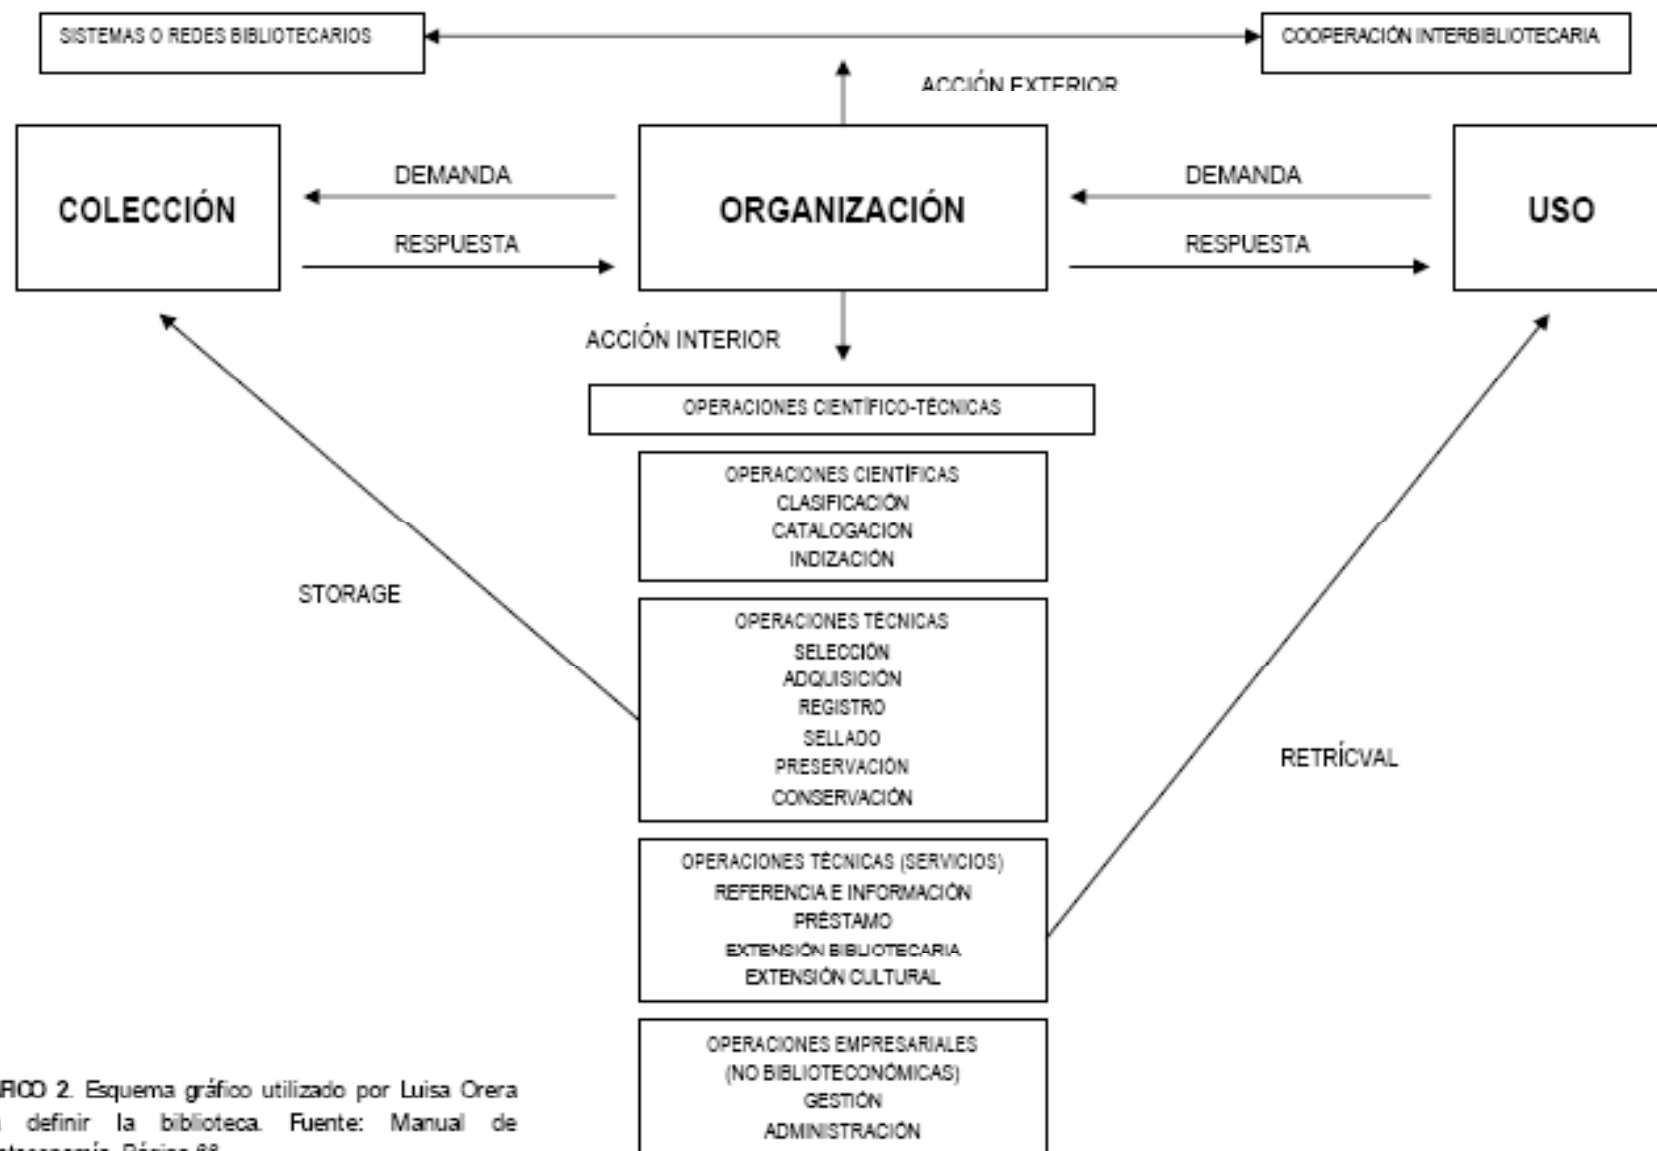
SISTEMAS O REDES BIBLIOTECARIOS

COOPERACIÓN INTERBIBLIOTECARIA

ACCIÓN EXTERIOR

COLECCIÓN

DEMANDA

RESPUESTA

ORGANIZACIÓN

DEMANDA

RESPUESTA

USO

ACCIÓN INTERIOR

OPERACIONES CIENTÍFICO-TÉCNICAS

OPERACIONES CIENTÍFICAS
CLASIFICACIÓN
CATALOGACION
INDIZACIÓN

STORAGE

OPERACIONES TÉCNICAS
SELECCIÓN
ADQUISICIÓN
REGISTRO
SELLADO
PRESERVACIÓN
CONSERVACIÓN

RETRÍCVAL

OPERACIONES TÉCNICAS (SERVICIOS)
REFERENCIA E INFORMACIÓN
PRÉSTAMO
EXTENSIÓN BIBLIOTECARIA
EXTENSIÓN CULTURAL

OPERACIONES EMPRESARIALES
(NO BIBLIOTECONÓMICAS)
GESTIÓN
ADMINISTRACIÓN

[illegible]RICO 2. Esquema gráfico utilizado por Luisa Orera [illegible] definir la biblioteca. Fuente: Manual de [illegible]